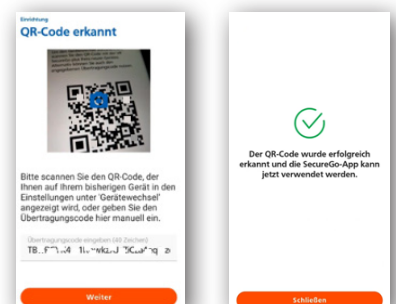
Einrichtung
QR-Code erkannt

Bitte scannen Sie den QR-Code, der Ihnen auf Ihrem bisherigen Gerät in den Einstellungen unter 'Gerätewechsel' angezeigt wird, oder geben Sie den Übertragungscode hier manuell ein.

Übertragungscode eingeben (48 Zeichen)
TB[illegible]

Weiter

Der QR-Code wurde erfolgreich erkannt und die SecureGo-App kann jetzt verwendet werden.

Schließen